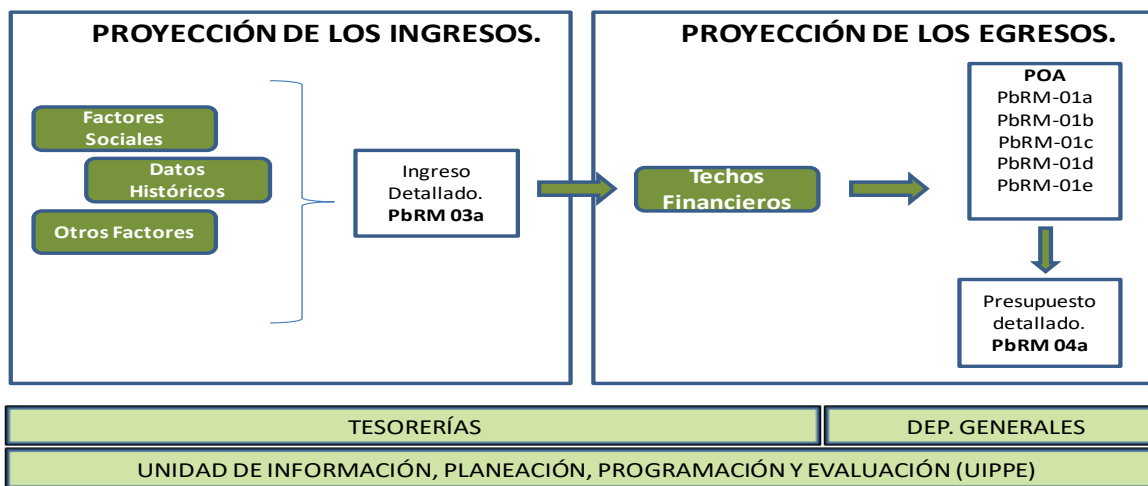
PROYECCIÓN DE LOS INGRESOS.

Factores Sociales

Datos Históricos

Otros Factores

Ingreso Detallado.
**PbRM 03a**

PROYECCIÓN DE LOS EGRESOS.

Techos Financieros

**POA**
PbRM-01a
PbRM-01b
PbRM-01c
PbRM-01d
PbRM-01e

Presupuesto detallado.
**PbRM 04a**

TESORERÍAS

DEP. GENERALES

UNIDAD DE INFORMACIÓN, PLANEACIÓN, PROGRAMACIÓN Y EVALUACIÓN (UIPPE)